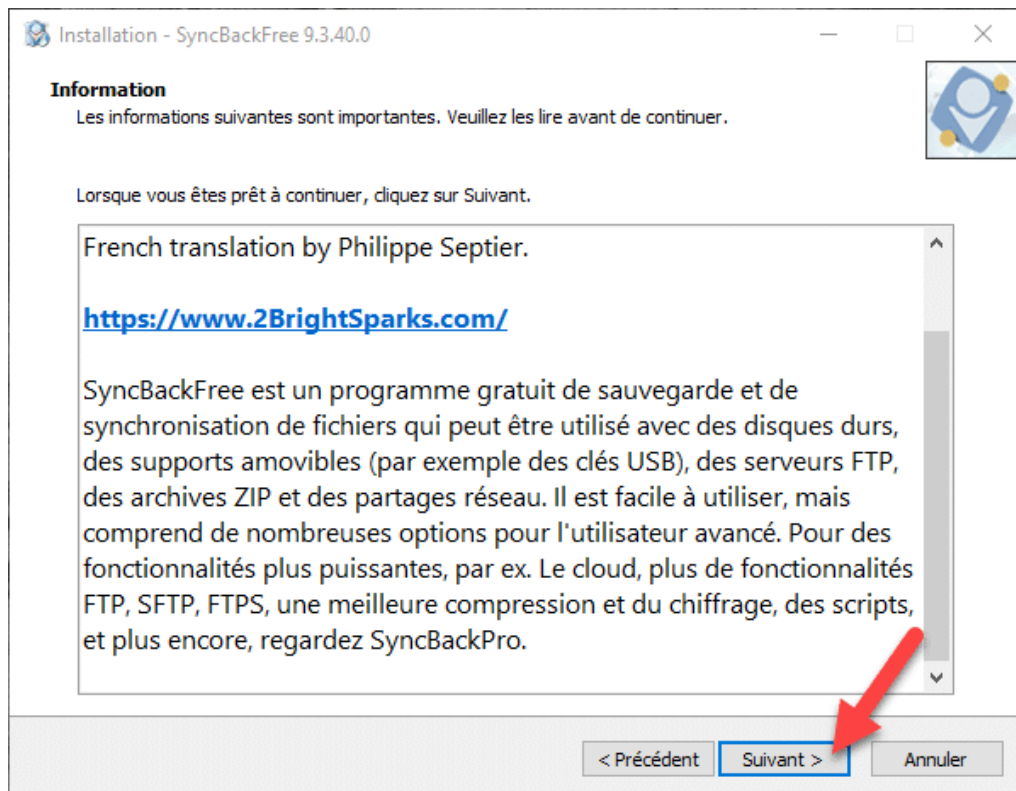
Installation - SyncBackFree 9.3.40.0

Information

Les informations suivantes sont importantes. Veuillez les lire avant de continuer.

Lorsque vous êtes prêt à continuer, cliquez sur Suivant.

French translation by Philippe Septier.

https://www.2BrightSparks.com/

SyncBackFree est un programme gratuit de sauvegarde et de synchronisation de fichiers qui peut être utilisé avec des disques durs, des supports amovibles (par exemple des clés USB), des serveurs FTP, des archives ZIP et des partages réseau. Il est facile à utiliser, mais comprend de nombreuses options pour l'utilisateur avancé. Pour des fonctionnalités plus puissantes, par ex. Le cloud, plus de fonctionnalités FTP, SFTP, FTPS, une meilleure compression et du chiffrage, des scripts, et plus encore, regardez SyncBackPro.

< Précédent | Suivant > | Annuler